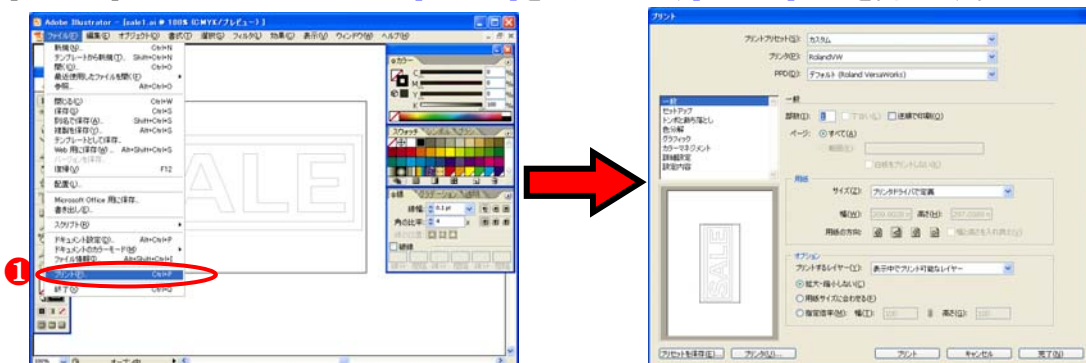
Adobe Illustrator - [sale1.ai @ 100% (CMYK/プレビュー)]

ファイル(F) 編集(E) オブジェクト(O) 書式(T) 選択(S) フィルタ(L) 効果(C) 表示(V) ウィンドウ(W) ヘルプ(H)

新規(N)... Ctrl+N
テンプレートから新規(T)... Shift+Ctrl+N
開く(O)... Ctrl+O
最近使用したファイルを開く(E)
参照... Alt+Ctrl+O
閉じる(C) Ctrl+W
保存(S) Ctrl+S
別名で保存(A)... Shift+Ctrl+S
複製を保存(Y)... Alt+Ctrl+S
テンプレートとして保存...
Web 用に保存(W)... Alt+Shift+Ctrl+S
バージョンを保存...
復帰(V) F12
配置(L)...
Microsoft Office 用に保存...
書き出し(E)...
スクリプト(R)
ドキュメント設定(D)... Alt+Ctrl+P
ドキュメントのカラーモード(M)
ファイル情報(I)... Alt+Shift+Ctrl+I
プリント(P)... Ctrl+P
終了(X) Ctrl+Q

❶

SALE

カラー
C
M
Y
K
スウォッチ
線
線幅
角の比率
破線

プリント

プリントプリセット(S): カスタム
プリンタ(P): RolandVW
PPD(D): デフォルト (Roland VersaWorks)

一般
セットアップ
トンボと裁ち落とし
色分解
グラフィック
カラーマネジメント
詳細設定
設定内容

一般
部数(C): 1 丁合い(L) 逆順で印刷(Q)
ページ: すべて(A)
範囲(E):
白紙をプリントしない(B)

用紙
サイズ(Z): プリンタドライバで定義
幅(W): 高さ(H):
用紙の方向:
横に自動回転(T)

オプション
プリントするレイヤー(Y): 表示中でプリント可能なレイヤー
拡大・縮小しない(U)
用紙サイズに合わせる(F)
カスタム拡大率(M): 幅(I): 高さ(G):

SALE

プリセットを保存(E)... プリンタ(N)... プリント キャンセル 完了(D)